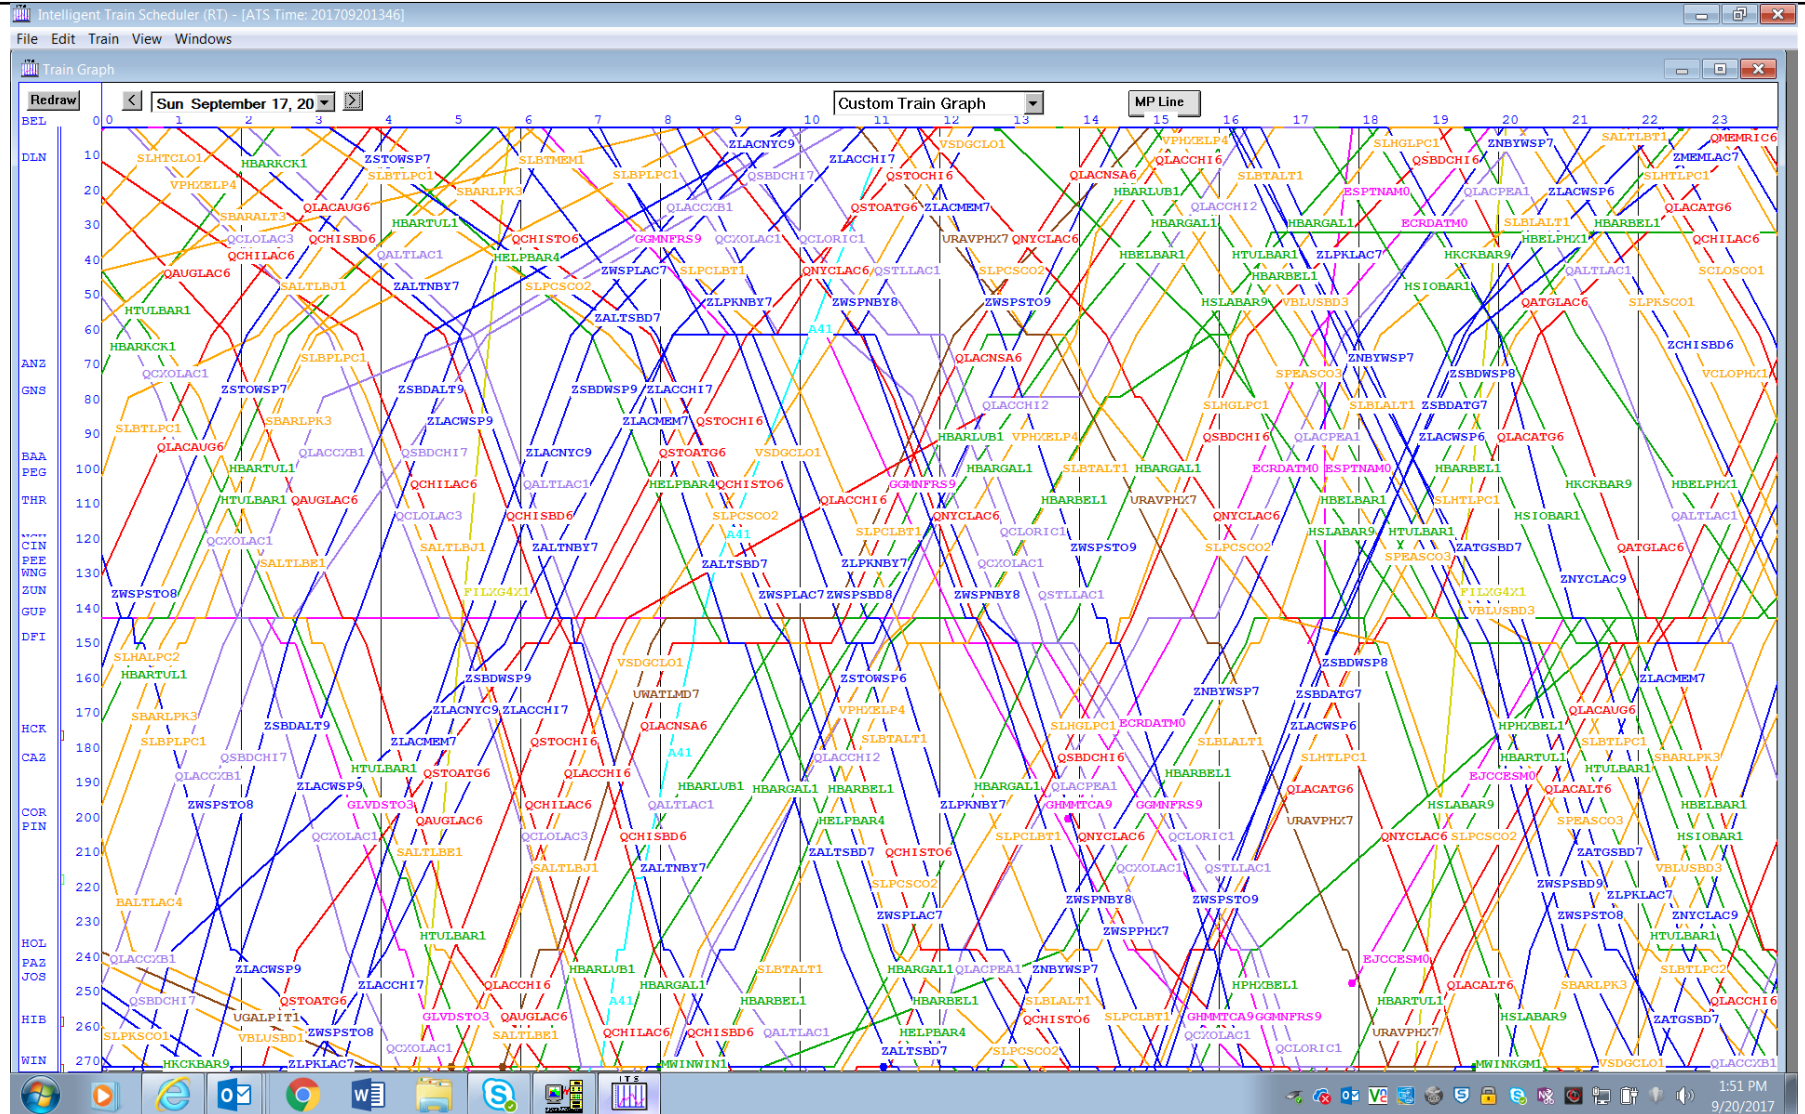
Intelligent Train Scheduler (RT) - [ATS Time: 201709201346]

File Edit Train View Windows

Train Graph

Redraw

Sun September 17, 20

Custom Train Graph

MP Line

0 1 2 3 4 5 6 7 8 9 10 11 12 13 14 15 16 17 18 19 20 21 22 23

BEL
DLN
ANZ
GNS
BAA
PEG
THR
CIN
PEE
WNG
ZUN
GUP
DFI
HCK
CAZ
COR
PIN
HOL
PAZ
JOS
HIB
WIN

0 10 20 30 40 50 60 70 80 90 100 110 120 130 140 150 160 170 180 190 200 210 220 230 240 250 260 270

SLHTCLO1 HBARKCK1 ZSTOWSP7 SLBTMEM1 SLBPLPC1 ZLACNYC9 ZLACCHI7 VSDGCLO1 VPHXELP4 QLACCHI6 SLHGLPC1 QSBDCHI6 ZNBYWSP7 SALTLBT1 QMEMRIC6 ZMEMLAC7 SLHTLPC1 VPHXELP4 SLBTLPC1 SBARLPK3 QSBDCHI7 QSTOCHI6 QLACNSA6 HBARLUB1 SLBTALT1 ESPTNAM0 QLACPEA1 ZLACWSP6 SBARALT3 QLACAUG6 HBARTUL1 QLACCXB1 QSTOATG6 ZLACMEM7 QLACCHI2 HBARGAL1 HBARGAL1 ECRDATM0 SLBLALT1 HBARBEL1 QLACATG6 QCLOLAC3 QCHISBD6 QCHISTO6 GGMNFRS9 QCXOLAC1 QCLORIC1 URAVPHX7 QNYCLAC6 HBELPHX1 QCHILAC6 QCHILAC6 QALTLAC1 HELPBAR4 HBELBAR1 HTULBAR1 ZLPKLAC7 HKCKBAR9 QAUGLAC6 ZWSPLAC7 SLPCLBT1 QNYCLAC6 QSTLLAC1 SLPCSCO2 HBARBEL1 QALTLAC1 SCLOSCO1 SALTLBJ1 ZALTNBY7 SLPCSCO2 HSIOBAR1 ZLPKNBY7 ZWSPNBY8 ZWSPSTO9 HSLABAR9 VBLUSBD3 QATGLAC6 SLPKSCO1 HTULBAR1 ZALTSBD7 A41 HBARKCK1 QLACNSA6 ZCHISBD6 SLBPLPC1 ZNBYWSP7 QCXOLAC1 SPEASCO3 ZSBDWSP8 VCLOPHX1 ZSTOWSP7 ZSBDALT9 ZSBDWSP9 ZLACCHI7 SBARLPK3 ZLACWSP9 ZLACMEM7 QSTOCHI6 QLACCHI2 SLHGLPC1 SLBLALT1 ZSBDATG7 SLBTLPC1 QLACAUG6 QLACCXB1 QSBDCHI7 ZLACNYC9 HBARLUB1 VPHXELP4 QSBDCHI6 QLACPEA1 ZLACWSP6 QLACATG6 QSTOATG6 VSDGCLO1 HBARTUL1 HBARGAL1 SLBTALT1 HBARGAL1 ECRDATM0 ESPTNAM0 HBARBEL1 QCHILAC6 QALTLAC1 HELPBAR4 QCHISTO6 GGMNFRS9 HTULBAR1 QAUGLAC6 QLACCHI6 HBARBEL1 URAVPHX7 HBELBAR1 SLHTLPC1 HKCKBAR9 HBELPHX1 QCLOLAC3 QCHISBD6 SLPCSCO2 QNYCLAC6 QNYCLAC6 HSIOBAR1 QALTLAC1 QCXOLAC1 SLPCLBT1 QCLORIC1 HSLABAR9 HTULBAR1 SALTLBJ1 ZALTNBY7 A41 ZWSPSTO9 SLPCSCO2 ZATGSBD7 QATGLAC6 SALTLBE1 ZALTSBD7 ZLPKNBY7 SPEASCO3 QCXOLAC1 ZNYCLAC9 ZWSPSTO8 FILXG4X1 ZWSPLAC7 ZWSPSBD8 ZWSPNBY8 QSTLLAC1 FILXG4X1 VBLUSBD3 SLHALPC2 VSDGCLO1 ZSBDWSP8 HBARTUL1 ZSBDWSP9 ZSTOWSP6 ZNBYWSP7 ZSBDATG7 ZLACMEM7 UWATLMD7 SBARLPK3 ZLACNYC9 ZLACCHI7 VPHXELP4 ZLACWSP6 HPHXBEL1 QLACAUG6 ZSBDALT9 QLACNSA6 SLHGLPC1 ECRDATM0 SLBTALT1 SLBLALT1 HBARTUL1 SLBTLPC1 SLBPLPC1 ZLACMEM7 QSTOCHI6 A41 QLACCHI2 QSBDCHI6 SLHTLPC1 SBARLPK3 QSBDCHI7 HTULBAR1 QSTOATG6 QLACCHI6 HBARBEL1 EJCCESM0 HTULBAR1 QLACCXB1 HBARLUB1 HBARGAL1 HBARBEL1 HBARGAL1 QLACPEA1 QLACATG6 QLACALT6 ZLACWSP9 ZWSPSTO8 GLVDSTO3 QCHILAC6 QALTLAC1 ZLPKNBY7 GHMMTCA9 GGMNFRS9 HSLABAR9 HBELBAR1 QAUGLAC6 HELPBAR4 URAVPHX7 SPEASCO3 QCXOLAC1 QCLOLAC3 QCHISBD6 SLPCLBT1 QNYCLAC6 QCLORIC1 QNYCLAC6 SLPCSCO2 HSIOBAR1 SALTLBE1 ZALTSBD7 QCHISTO6 ZATGSBD7 SALTLBJ1 ZALTNBY7 QCXOLAC1 QSTLLAC1 VBLUSBD3 SLPCSCO2 ZWSPSBD9 BALTLAC4 ZWSPNBY8 ZWSPSTO9 ZLPKLAC7 ZWSPLAC7 ZWSPSTO8 ZNYCLAC9 HTULBAR1 ZWSPPHX7 HTULBAR1 QLACCXB1 EJCCESM0 ZLACWSP9 HBARLUB1 SLBTALT1 HBARGAL1 QLACPEA1 ZNBYWSP7 SLBTLPC2 ZLACCHI7 QLACCHI6 HBARGAL1 A41 HPHXBEL1 QLACALT6 SBARLPK3 QSBDCHI7 QSTOATG6 HBARBEL1 HBARBEL1 SLBLALT1 HBARTUL1 QLACCHI6 UGALPIT1 GLVDSTO3 QAUGLAC6 QCHISTO6 SLPCLBT1 GHMMTCA9 GGMNFRS9 HSLABAR9 ZATGSBD7 ZWSPSTO8 SLPKSCO1 VBLUSBD1 SALTLBE1 QCHILAC6 QCHISBD6 QALTLAC1 HELPBAR4 QCXOLAC1 URAVPHX7 QCXOLAC1 ZALTSBD7 SLPCSCO2 QCLORIC1 HKCKBAR9 ZLPKLAC7 MWINWIN1 MWINKGM1 VSDGCLO1 QLACCXB1

1:51 PM
9/20/2017